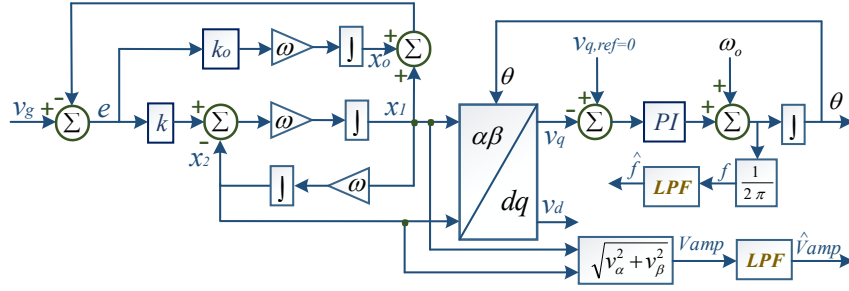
$v_g$
+
-
$\Sigma$
$e$
$k_o$
$\omega$
$\int$
+
$\Sigma$
$x_o$
-
+
$k$
+
$\Sigma$
$\omega$
$\int$
$x_1$
$x_2$
-
$\int$
$\omega$
$\theta$
$\alpha\beta$
$dq$
$v_q$
$v_d$
$v_{q,ref=0}$
-
+
$\Sigma$
$PI$
$\omega_o$
+
+
$\Sigma$
$\int$
$\theta$
$\hat{f}$
LPF
$f$
$\frac{1}{2\pi}$
$\sqrt{v_\alpha^2+v_\beta^2}$
Vamp
LPF
$\hat{V}amp$